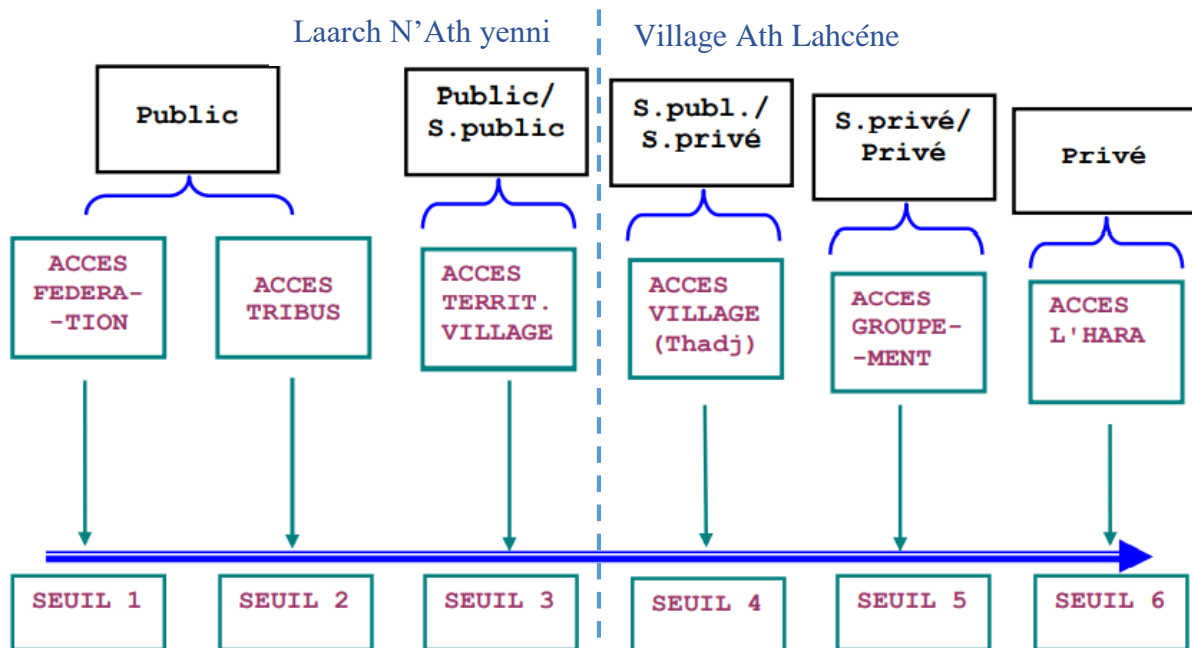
Laarch N'Ath yenni

Village Ath Lahcéne

Public

Public/ S.public

S.publ./ S.privé

S.privé/ Privé

Privé

ACCES FEDERA--TION

ACCES TRIBUS

ACCES TERRIT. VILLAGE

ACCES VILLAGE (Thadj)

ACCES GROUPE--MENT

ACCES L'HARA

SEUIL 1

SEUIL 2

SEUIL 3

SEUIL 4

SEUIL 5

SEUIL 6